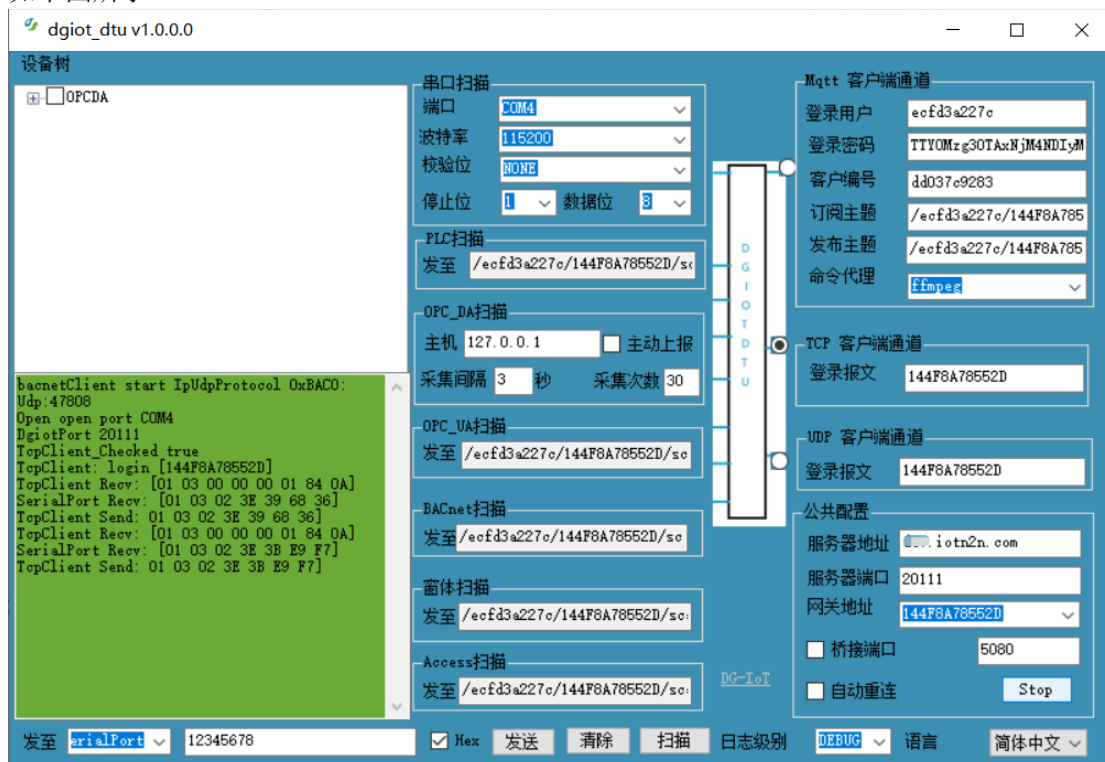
dgiot_dtu v1.0.0.0

设备树

OPCDA

bacnetClient start IpUdpProtocol 0xBAC0:
Udp:47808
Open open port COM4
DgiotPort 20111
TcpClient_Checked true
TcpClient: login [144F8A78552D]
TcpClient Recv: [01 03 00 00 00 01 84 0A]
SerialPort Recv: [01 03 02 3E 39 68 36]
TcpClient Send: 01 03 02 3E 39 68 36]
TcpClient Recv: [01 03 00 00 00 01 84 0A]
SerialPort Recv: [01 03 02 3E 3B E9 F7]
TcpClient Send: 01 03 02 3E 3B E9 F7]

串口扫描
端口 COM4
波特率 115200
校验位 NONE
停止位 1 数据位 8

PLC扫描
发至 /ecfd3a227c/144F8A78552D/sc

OPC_DA扫描
主机 127.0.0.1 主动上报
采集间隔 3 秒 采集次数 30

OPC_UA扫描
发至 /ecfd3a227c/144F8A78552D/sc

BACnet扫描
发至 /ecfd3a227c/144F8A78552D/sc

窗体扫描
发至 /ecfd3a227c/144F8A78552D/sc

Access扫描
发至 /ecfd3a227c/144F8A78552D/sc

D G I O T D T U

DG-IoT

Mqtt 客户端通道
登录用户 ecfd3a227c
登录密码 TTYOMzg3OTAxNjM4NDIyM
客户编号 dd037c9283
订阅主题 /ecfd3a227c/144F8A785
发布主题 /ecfd3a227c/144F8A785
命令代理 ffmpeg

TCP 客户端通道
登录报文 144F8A78552D

UDP 客户端通道
登录报文 144F8A78552D

公共配置
服务器地址 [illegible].iotn2n.com
服务器端口 20111
网关地址 144F8A78552D
桥接端口 5080
自动重连 Stop

发至 erialPort 12345678 Hex 发送 清除 扫描 日志级别 DEBUG 语言 简体中文